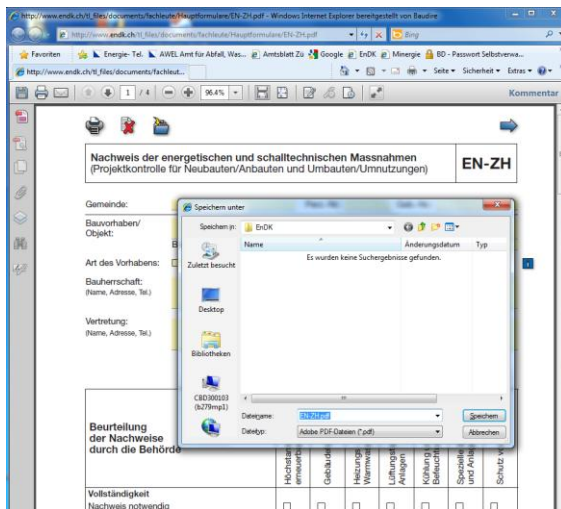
http://www.endk.ch/tl_files/documents/fachleute/Hauptformulare/EN-ZH.pdf - Windows Internet Explorer bereitgestellt von Baudire

http://www.endk.ch/tl_files/documents/fachleute/Hauptformulare/EN-ZH.pdf

Bing

Favoriten

Energie- Tel.

AWEL Amt für Abfall, Was...

Amtsblatt Zü

Google

EnDK

Minergie

BD - Passwort Selbstverwa...

http://www.endk.ch/tl_files/documents/fachleut...

Seite ▾ Sicherheit ▾ Extras ▾

1 / 4

96.4%

Kommentar

Nachweis der energetischen und schalltechnischen Massnahmen
(Projektkontrolle für Neubauten/Anbauten und Umbauten/Umnutzungen)

EN-ZH

Gemeinde:

Bauvorhaben/
Objekt:

Art des Vorhabens:

Bauherrschaft:
(Name, Adresse, Tel.)

Vertretung:
(Name, Adresse, Tel.)

Beurteilung
der Nachweise
durch die Behörde

Vollständigkeit
Nachweis notwendig

Speichern unter

Speichern in:

EnDK

Name

Änderungsdatum

Typ

Es wurden keine Suchergebnisse gefunden.

Zuletzt besucht

Desktop

Bibliotheken

C8D300103
(b279mp1)

Dateiname:

EN-ZH.pdf

Dateityp:

Adobe PDF-Dateien (*.pdf)

Speichern

Abbrechen

Höchstan
erneuerba

Gebäude

Heizung
Warmwa

Lüftungs
Anlagen

Kühlung
Befeucht

Spezielle
und Anla

Schutz v